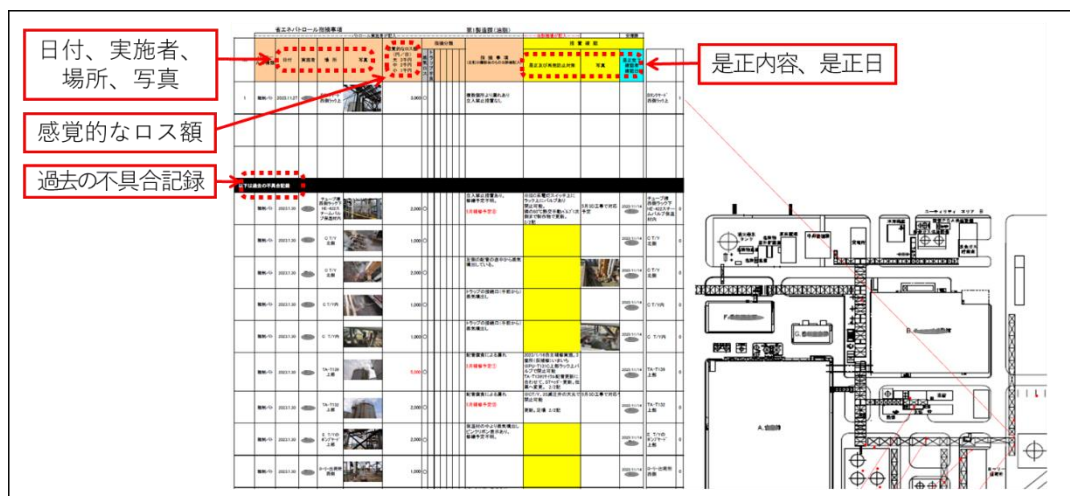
日付、実施者、場所、写真

是正内容、是正日

感覚的なロス額

過去の不具合記録

省エネパトロール指摘事項

第1製油所（油脂）

日付

実施者

場所

写真

指摘事項

是正及び再発防止対策

写真

以下は過去の不具合記録

A.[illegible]

B.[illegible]

F.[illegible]